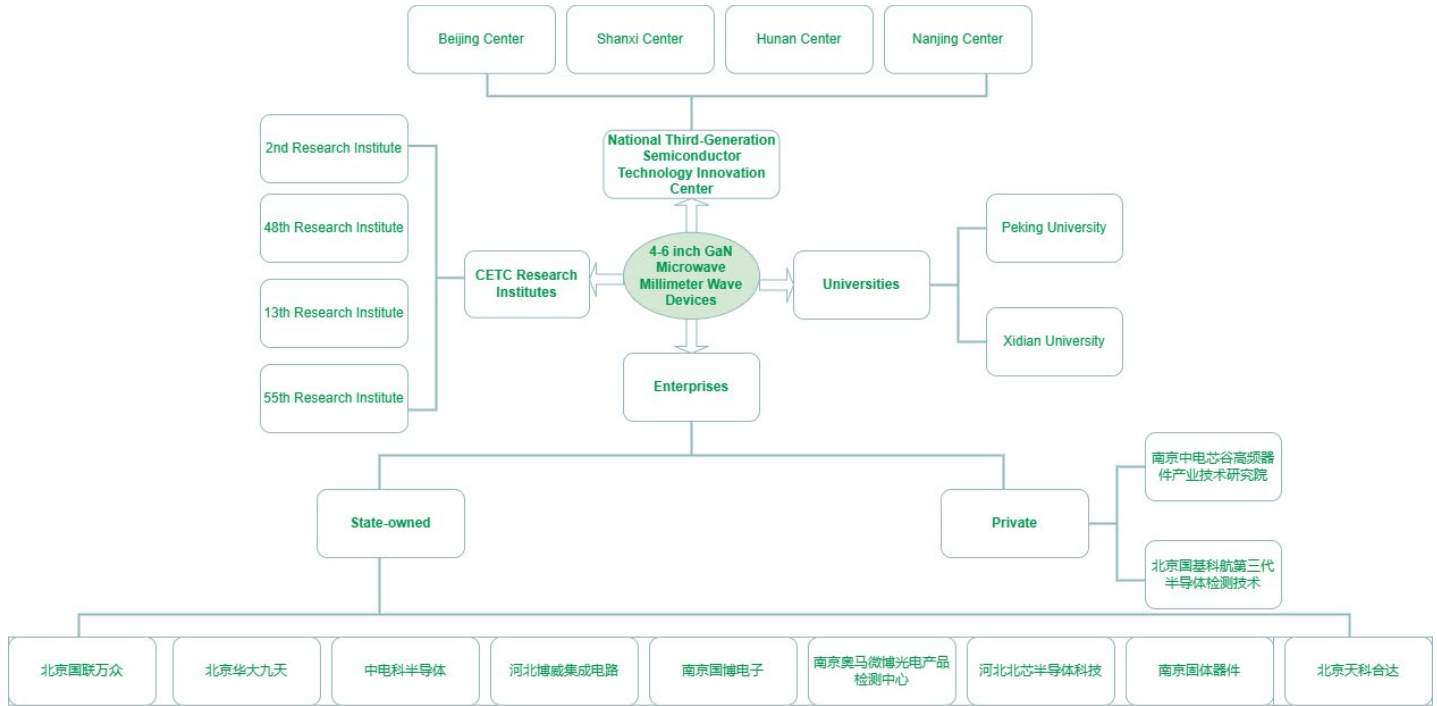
Beijing Center

Shanxi Center

Hunan Center

Nanjing Center

National Third-Generation Semiconductor Technology Innovation Center

2nd Research Institute

48th Research Institute

13th Research Institute

55th Research Institute

CETC Research Institutes

4-6 inch GaN Microwave Millimeter Wave Devices

Universities

Peking University

Xidian University

Enterprises

State-owned

Private

南京中电芯谷高频器件产业技术研究院

北京国基科航第三代半导体检测技术

北京国联万众

北京华大九天

中电科半导体

河北博威集成电路

南京国博电子

南京奥马微博光电产品检测中心

河北北芯半导体科技

南京固体器件

北京天科合达